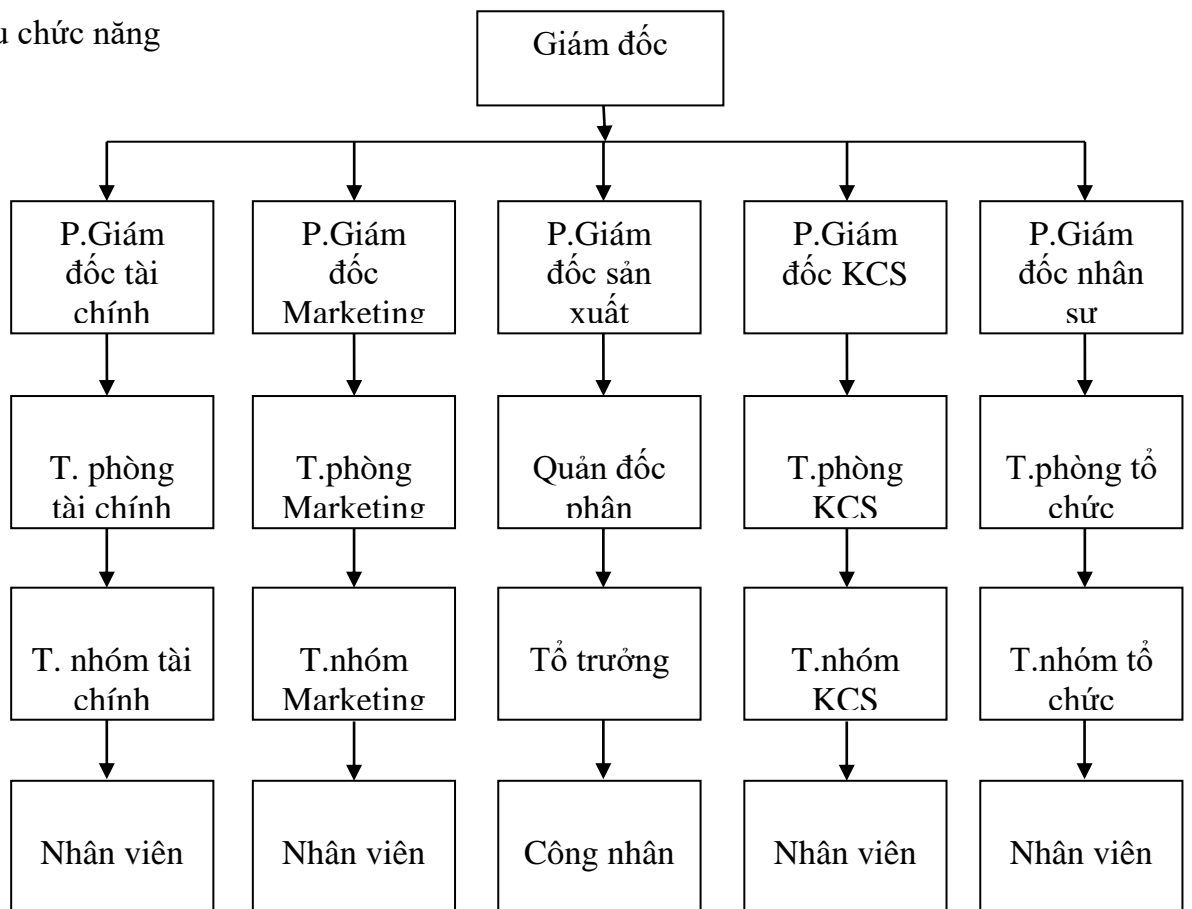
u chức năng

Giám đốc

P.Giám đốc tài chính

P.Giám đốc Marketing

P.Giám đốc sản xuất

P.Giám đốc KCS

P.Giám đốc nhân sư

T. phòng tài chính

T.phòng Marketing

Quản đốc phân

T.phòng KCS

T.phòng tổ chức

T. nhóm tài chính

T.nhóm Marketing

Tổ trưởng

T.nhóm KCS

T.nhóm tổ chức

Nhân viên

Nhân viên

Công nhân

Nhân viên

Nhân viên